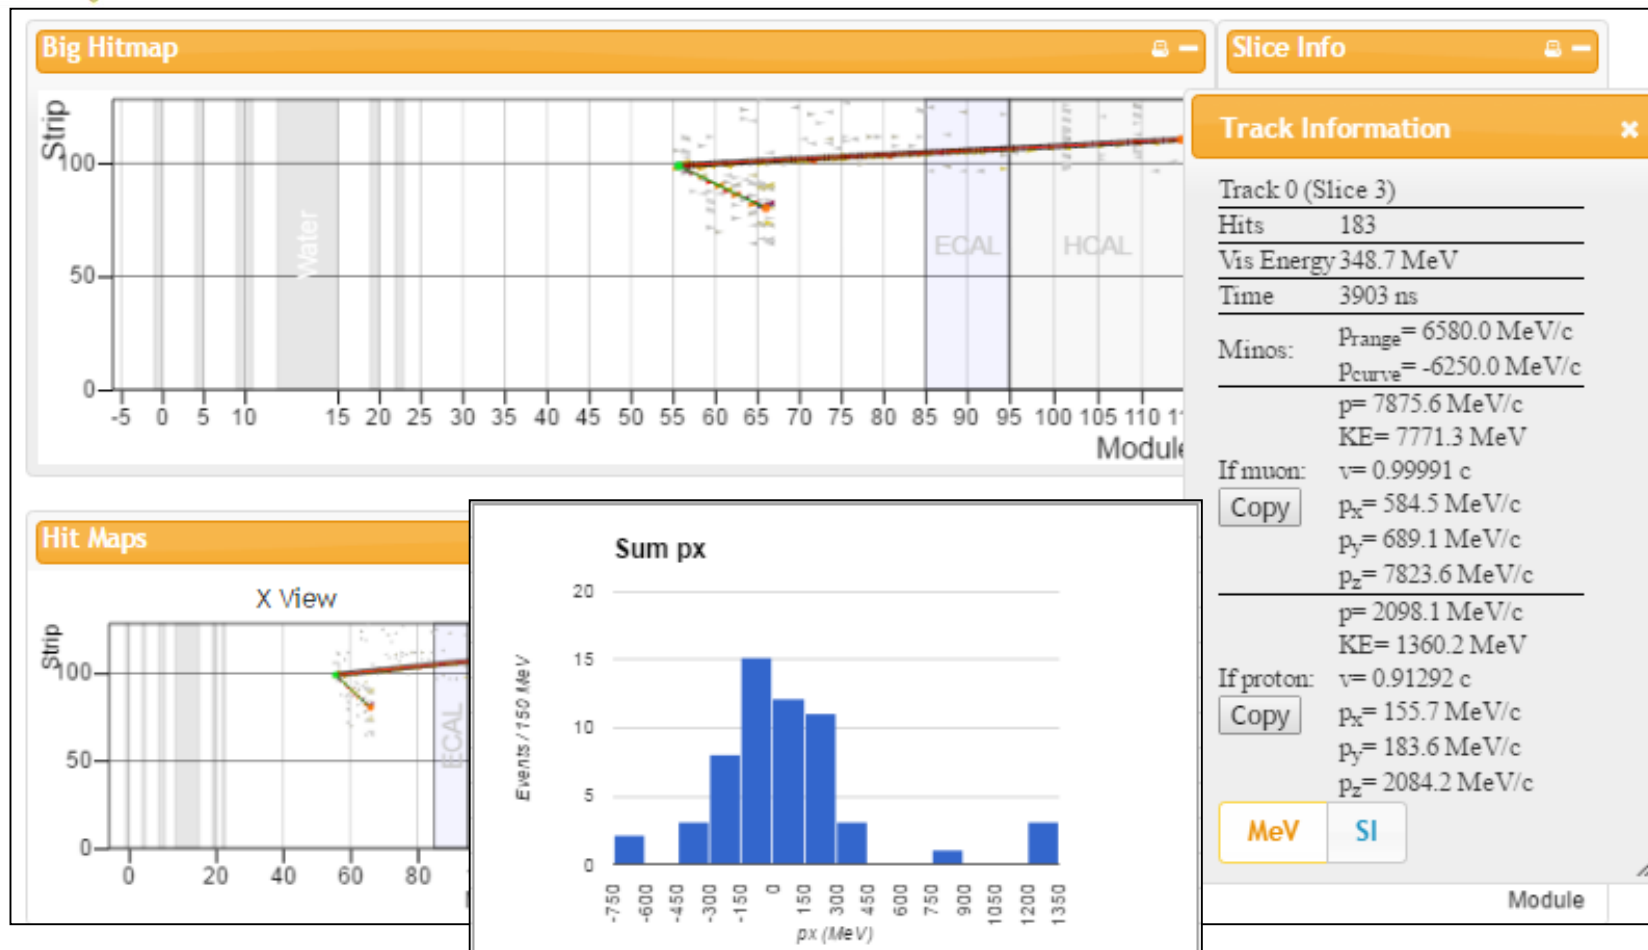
Big Hitmap

Strip

100
50
0
-5 0 5 10 15 20 25 30 35 40 45 50 55 60 65 70 75 80 85 90 95 100 105 110 11

Water
ECAL
HCAL

Module

Slice Info

Track Information ×

| Track 0 (Slice 3) | |
|---|---|
| Hits | 183 |
| Vis Energy | 348.7 MeV |
| Time | 3903 ns |
| Minos: | $p_{range}$= 6580.0 MeV/c<br>$p_{curve}$= -6250.0 MeV/c |
| If muon: Copy | p= 7875.6 MeV/c<br>KE= 7771.3 MeV<br>v= 0.99991 c<br>$p_x$= 584.5 MeV/c<br>$p_y$= 689.1 MeV/c<br>$p_z$= 7823.6 MeV/c |
| If proton: Copy | p= 2098.1 MeV/c<br>KE= 1360.2 MeV<br>v= 0.91292 c<br>$p_x$= 155.7 MeV/c<br>$p_y$= 183.6 MeV/c<br>$p_z$= 2084.2 MeV/c |

MeV SI

Module

Hit Maps

X View

Strip

100
50
0
0 20 40 60 80

ECAL

Sum px

Events / 150 MeV

20
15
10
5
0

-750 -600 -450 -300 -150 0 150 300 450 600 750 900 1050 1200 1350

px (MeV)